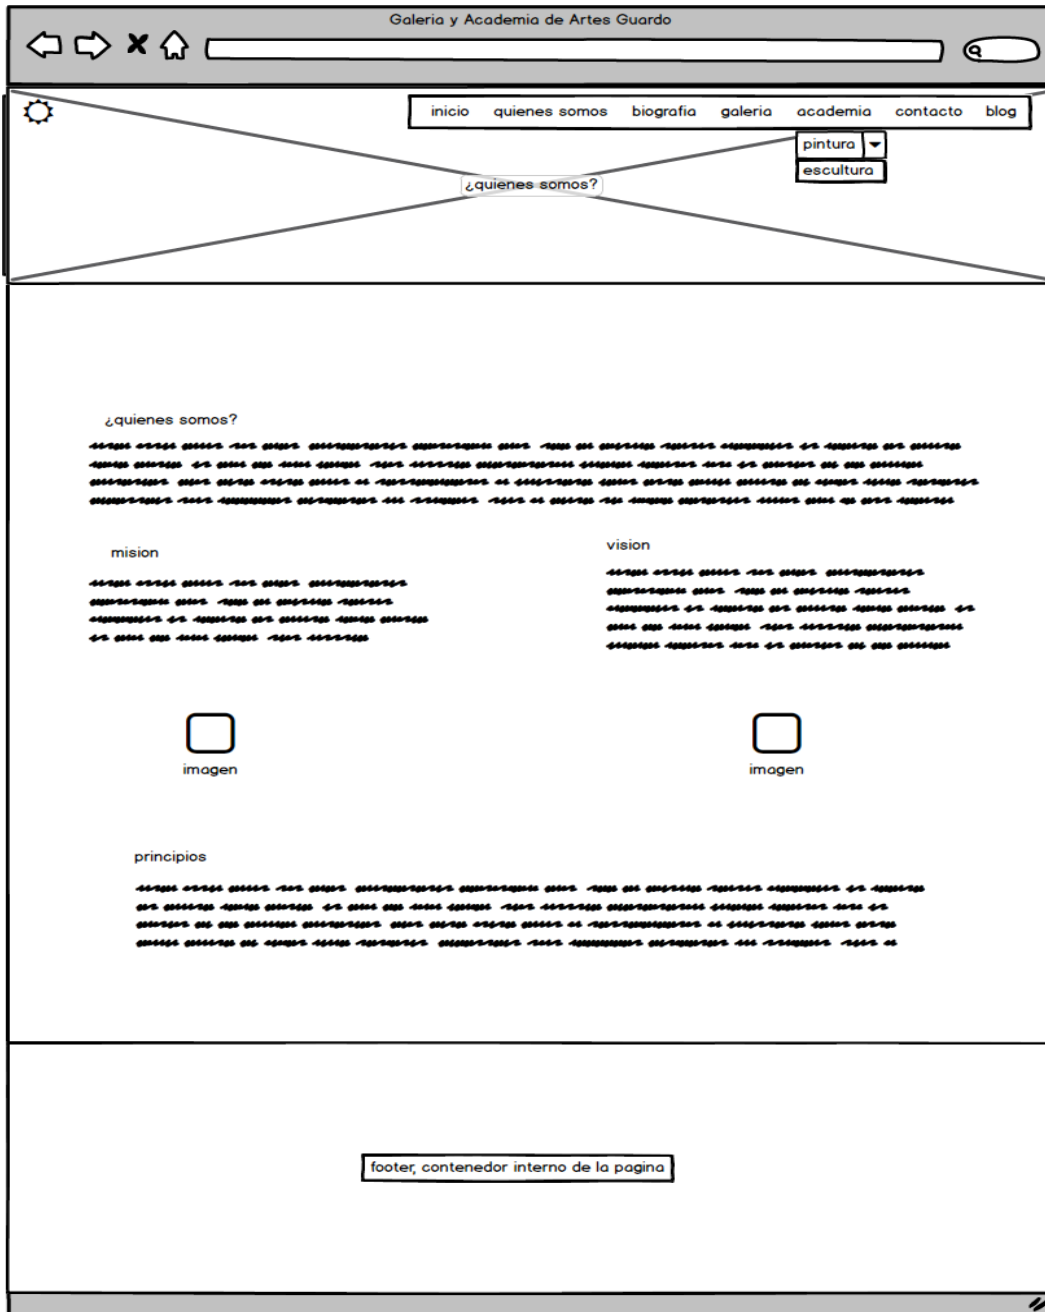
Galeria y Academia de Artes Guardo

inicio quienes somos biografia galeria academia contacto blog

pintura

escultura

¿quienes somos?

¿quienes somos?

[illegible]

mision

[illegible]

vision

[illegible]

imagen

imagen

principios

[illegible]

footer, contenedor interno de la pagina